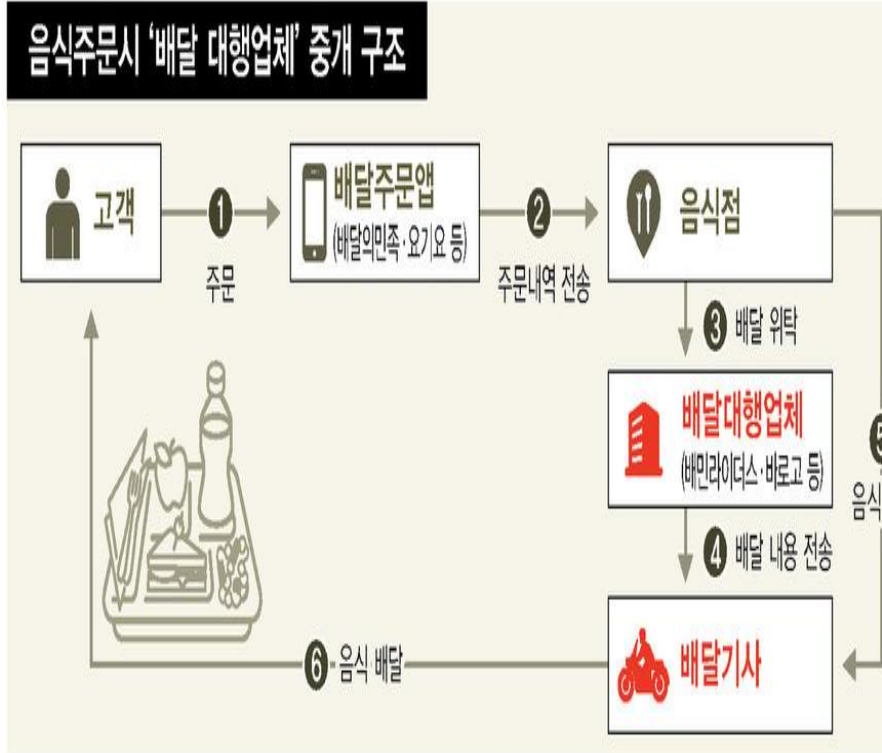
음식주문시 '배달 대행업체' 중개 구조

고객

1 주문

배달주문앱
(배달의민족·요기요 등)

2 주문내역 전송

음식점

3 배달 위탁

배달대행업체
(배민라이더스·바로고 등)

4 배달 내용 전송

5 음식

배달기사

6 음식 배달